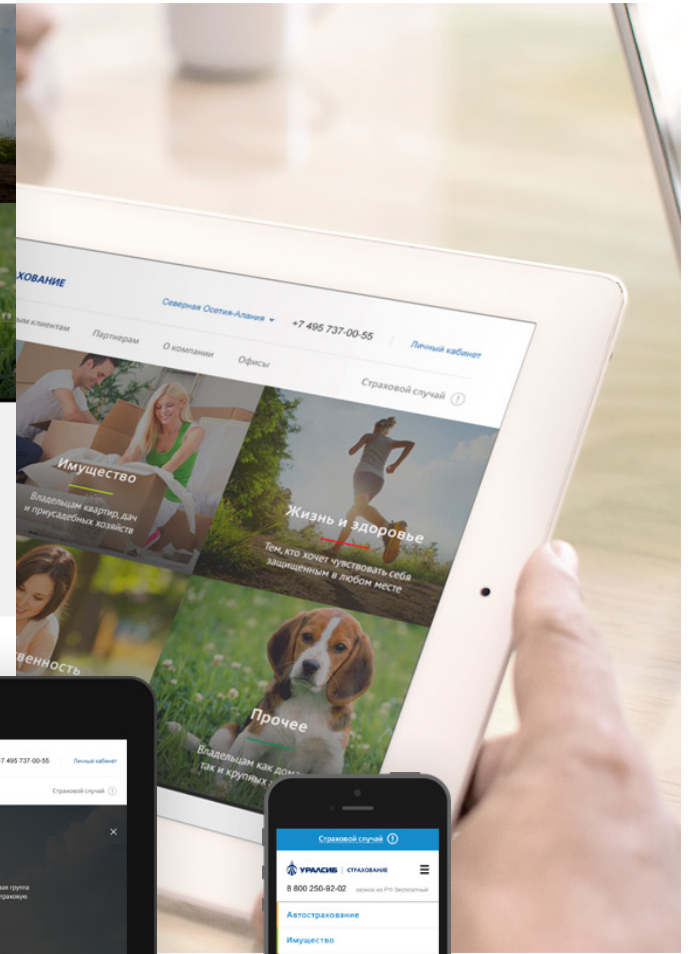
ХОВАНИЕ

Северная Осетия-Алания

+7 495 737-00-55

Личный кабинет

ым клиентам

Партнерам

О компании

Офисы

Страховой случай

Имущество

Владельцам квартир, дач и приусадебных хозяйств

Жизнь и здоровье

Тем, кто хочет чувствовать себя защищенным в любом месте

венность

Прочее

Владельцам как дома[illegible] так и крупных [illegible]

7 495 737-00-55

Личный кабинет

Страховой случай

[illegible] группа
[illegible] страховую

Страховой случай

УРАЛСИБ | СТРАХОВАНИЕ

8 800 250-92-02

звонок из РФ бесплатный

Автострахование

Имущество